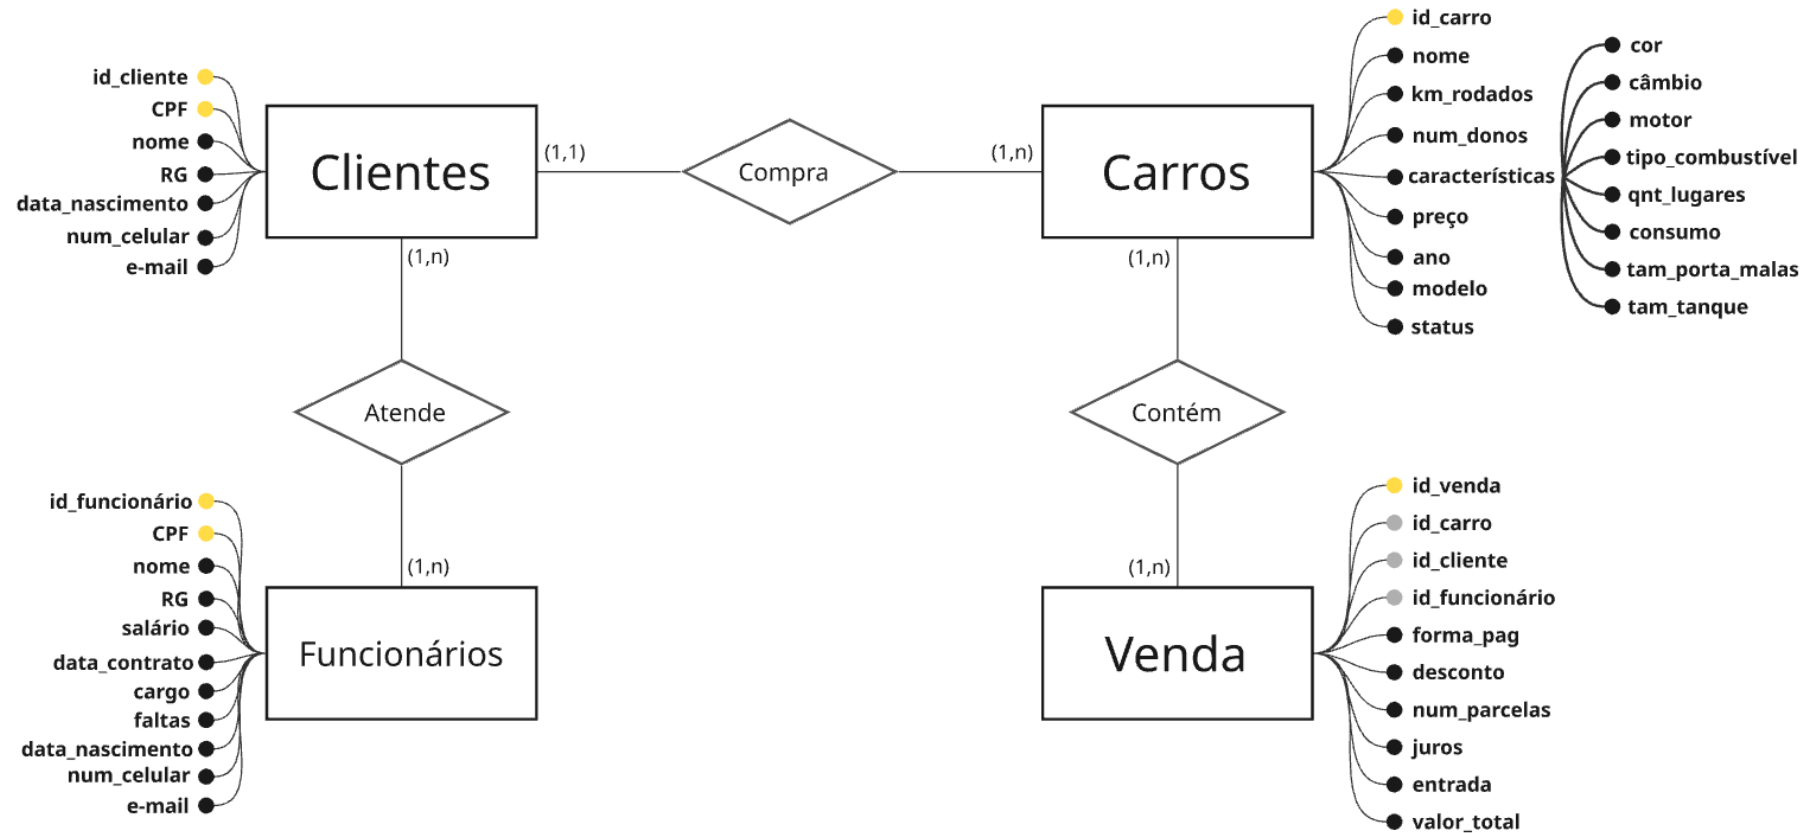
id_cliente
CPF
nome
RG
data_nascimento
num_celular
e-mail

Clientes

(1,1)

Compra

(1,n)

Carros

id_carro
nome
km_rodados
num_donos
características
preço
ano
modelo
status

cor
câmbio
motor
tipo_combustível
qnt_lugares
consumo
tam_porta_malas
tam_tanque

(1,n)

Atende

(1,n)

(1,n)

Contém

(1,n)

id_funcionário
CPF
nome
RG
salário
data_contrato
cargo
faltas
data_nascimento
num_celular
e-mail

Funcionários

Venda

id_venda
id_carro
id_cliente
id_funcionário
forma_pag
desconto
num_parcelas
juros
entrada
valor_total